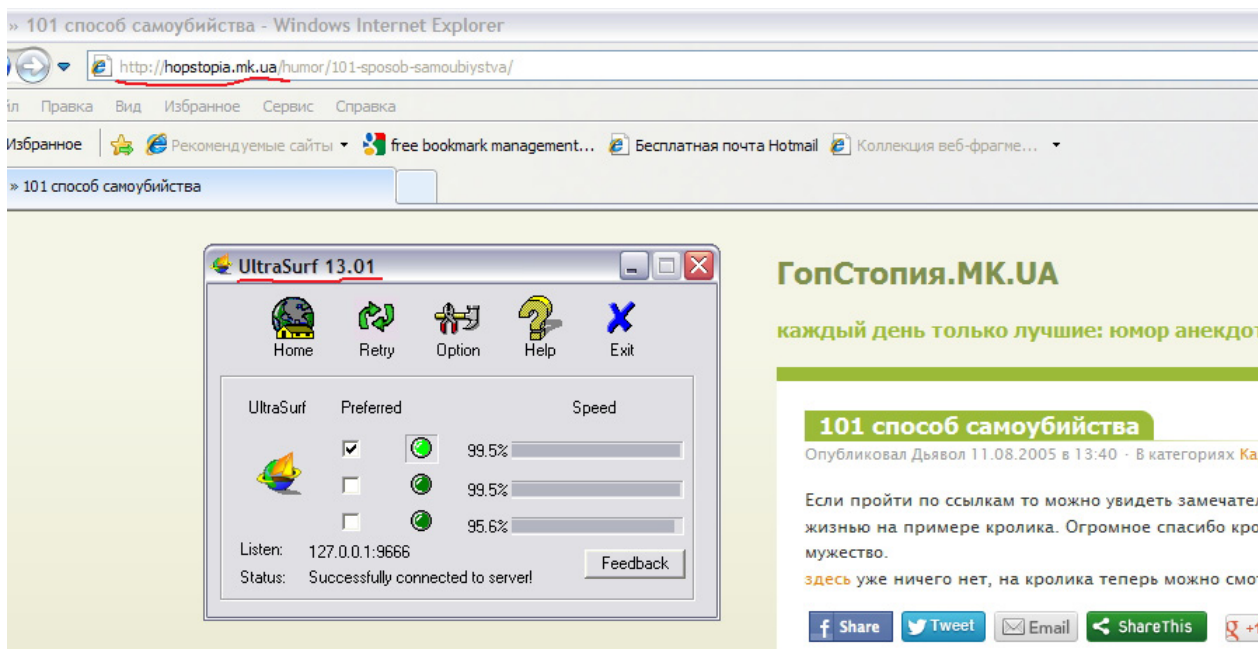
» 101 способ самоубийства - Windows Internet Explorer

http://hopstopia.mk.ua/humor/101-sposob-samoubiystva/

йл Правка Вид Избранное Сервис Справка

Избранное | Рекомендуемые сайты ▾ free bookmark management... Бесплатная почта Hotmail Коллекция веб-фрагме... ▾

» 101 способ самоубийства

UltraSurf 13.01

Home Retry Option Help Exit

| UltraSurf | Preferred | | Speed |
|---|---|---|---|
| | ☑ | | 99.5% |
| | ☐ | | 99.5% |
| | ☐ | | 95.6% |

Listen: 127.0.0.1:9666
Status: Successfully connected to server!

Feedback

ГопСтопия.MK.UA

каждый день только лучшие: юмор анекдо

101 способ самоубийства

Опубликовал Дьявол 11.08.2005 в 13:40 - В категориях Ка

Если пройти по ссылкам то можно увидеть замечател жизнью на примере кролика. Огромное спасибо кро мужество.

здесь уже ничего нет, на кролика теперь можно смо

Share Tweet Email ShareThis +1